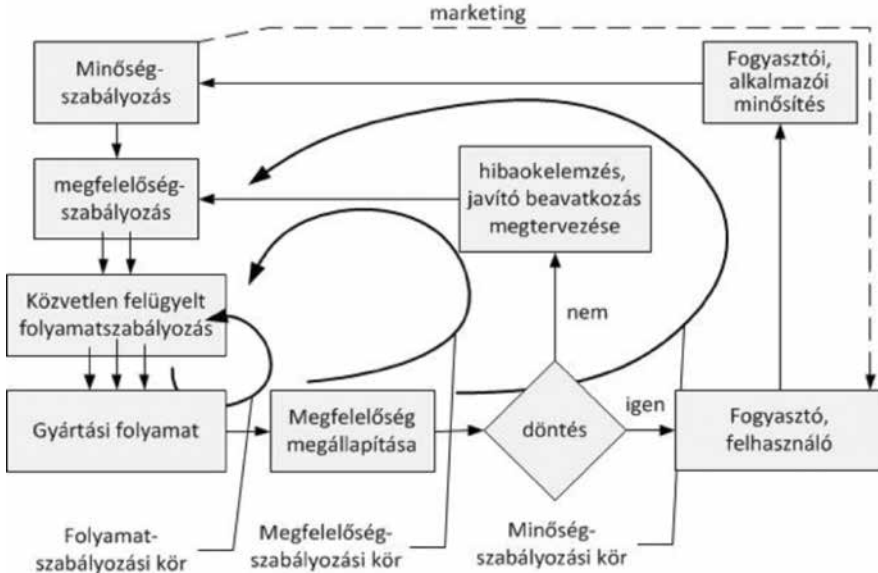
marketing

Minőség-szabályozás

Fogyasztói, alkalmazói minősítés

megfelelőség-szabályozás

hibaokelemzés, javító beavatkozás megtervezése

Közvetlen felügyelt folyamatszabályozás

nem

Gyártási folyamat

Megfelelőség megállapítása

döntés

igen

Fogyasztó, felhasználó

Folyamat-szabályozási kör

Megfelelőség-szabályozási kör

Minőség-szabályozási kör